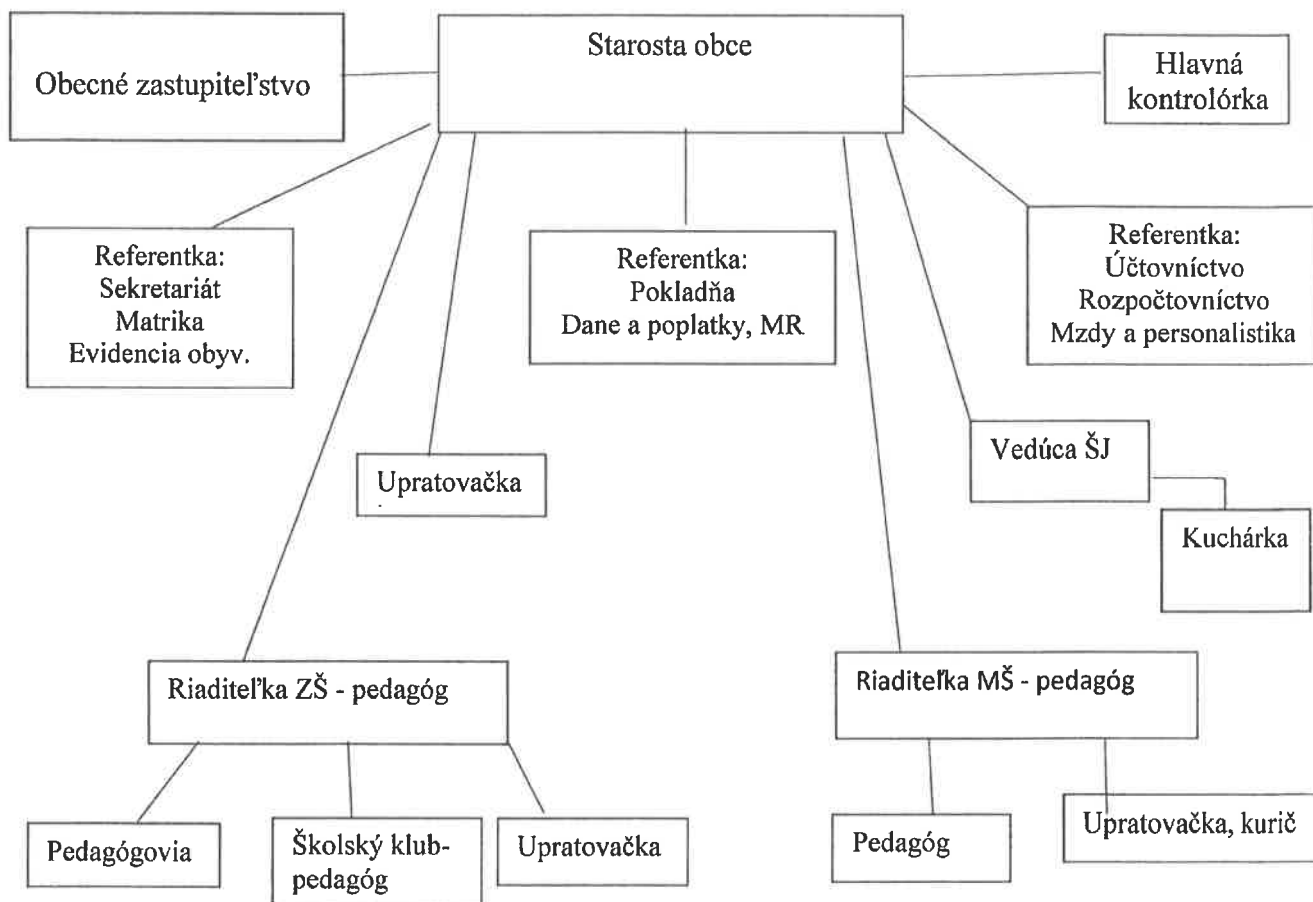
Obecné zastupiteľstvo

Starosta obce

Hlavná kontrolórka

Referentka:
Sekretariát
Matrika
Evidencia obyv.

Referentka:
Pokladňa
Dane a poplatky, MR

Referentka:
Účtovníctvo
Rozpočtovníctvo
Mzdy a personalistika

Upratovačka

Vedúca ŠJ

Kuchárka

Riaditeľka ZŠ - pedagóg

Riaditeľka MŠ - pedagóg

Pedagógovia

Školský klub-pedagóg

Upratovačka

Pedagóg

Upratovačka, kurič